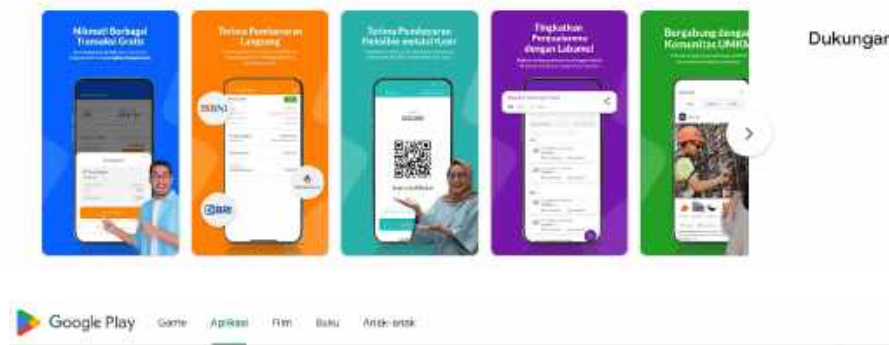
Nikmati Berbagai Transaksi Gratis

Terima Pembayaran Langsung

BNI

BRI

Terima Pembayaran Fleksibel melalui Kasir

Tingkatkan Penjualanmu dengan Labamu!

Bergabung dengan Komunitas UMKM

Dukungan

Google Play Game Aplikasi Film Buku Anak-anak